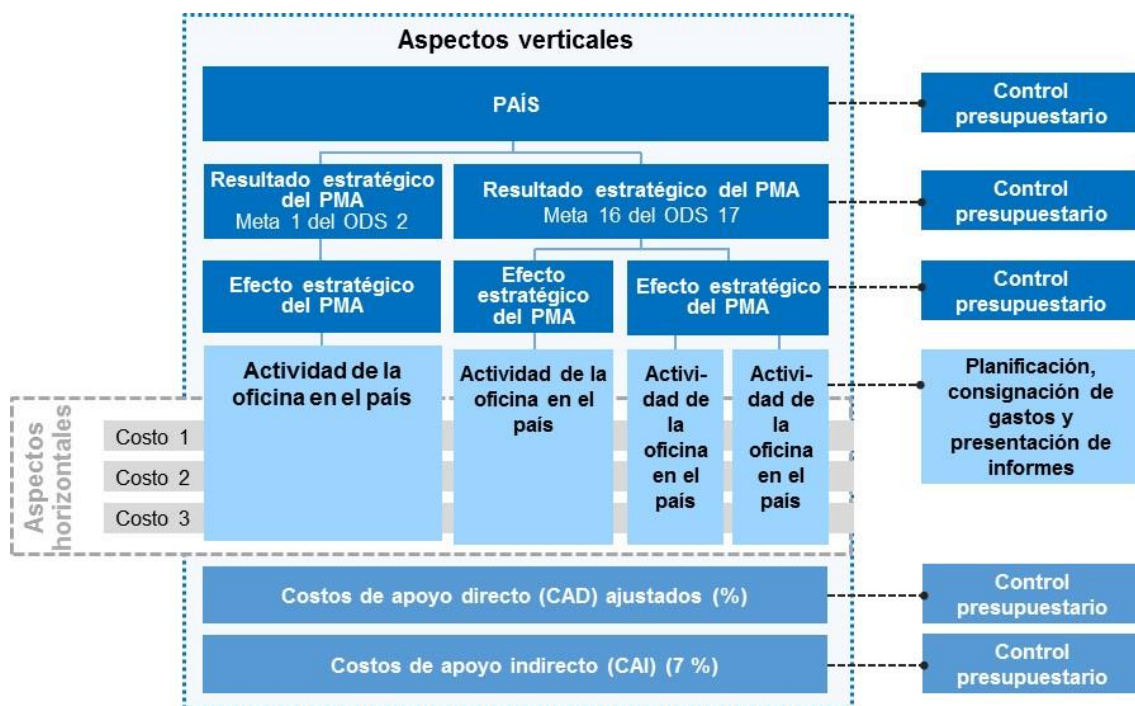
Aspectos verticales

PAÍS

Control presupuestario

Resultado estratégico del PMA
Meta 1 del ODS 2

Resultado estratégico del PMA
Meta 16 del ODS 17

Control presupuestario

Efecto estratégico del PMA

Efecto estratégico del PMA

Efecto estratégico del PMA

Control presupuestario

Actividad de la oficina en el país

Actividad de la oficina en el país

Actividad de la oficina en el país

Actividad de la oficina en el país

Planificación, consignación de gastos y presentación de informes

Aspectos horizontales

Costo 1

Costo 2

Costo 3

Costos de apoyo directo (CAD) ajustados (%)

Control presupuestario

Costos de apoyo indirecto (CAI) (7 %)

Control presupuestario